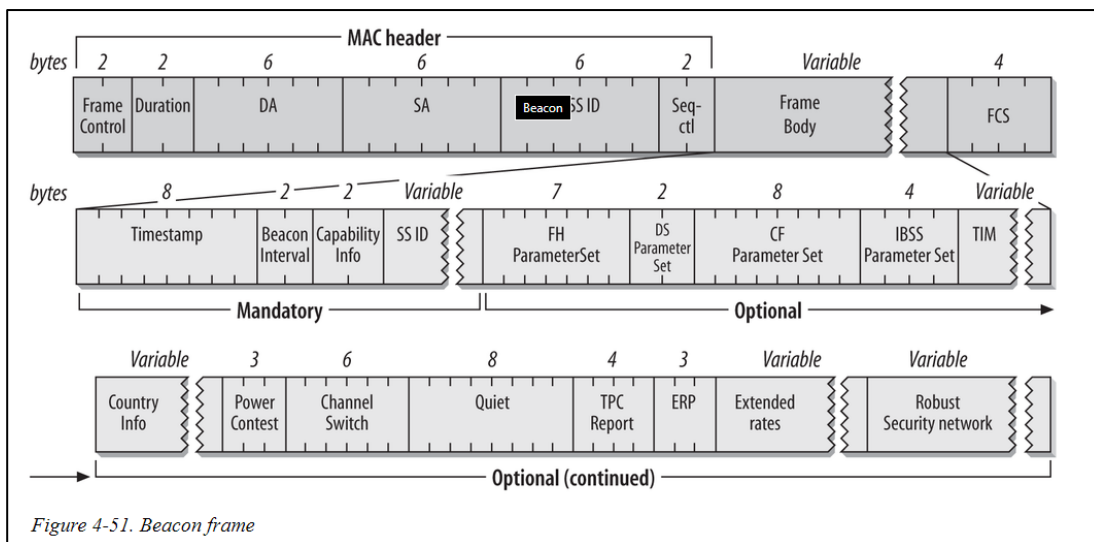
MAC header

| bytes | 2 | 2 | 6 | 6 | 6 | 2 | Variable | 4 |
|---|---|---|---|---|---|---|---|---|
| | Frame Control | Duration | DA | SA | Beacon SS ID | Seq-ctl | Frame Body | FCS |

| bytes | 8 | 2 | 2 | Variable | 7 | 2 | 8 | 4 | Variable |
|---|---|---|---|---|---|---|---|---|---|
| | Timestamp | Beacon Interval | Capability Info | SS ID | FH ParameterSet | DS Parameter Set | CF Parameter Set | IBSS Parameter Set | TIM |

Mandatory

Optional

| Variable | 3 | 6 | 8 | 4 | 3 | Variable | Variable |
|---|---|---|---|---|---|---|---|
| Country Info | Power Contest | Channel Switch | Quiet | TPC Report | ERP | Extended rates | Robust Security network |

Optional (continued)

Figure 4-51. Beacon frame